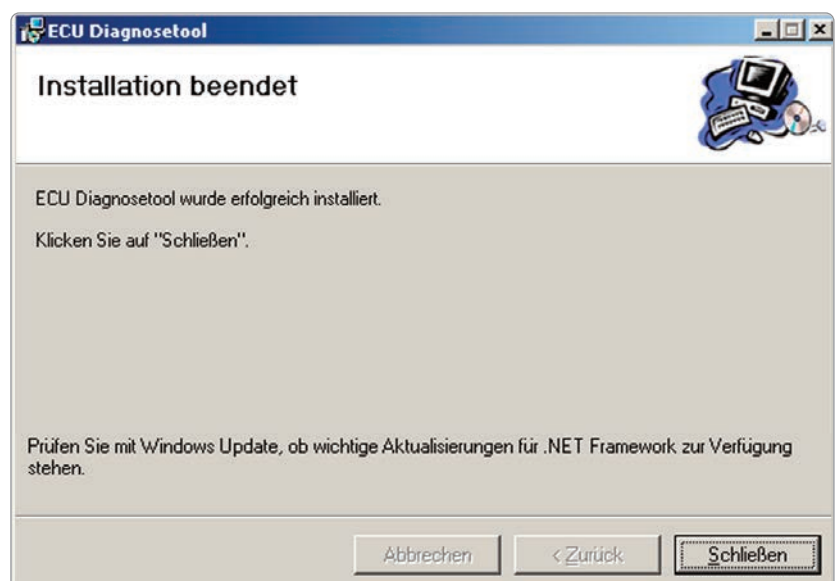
ECU Diagnosetool

Installation beendet

ECU Diagnosetool wurde erfolgreich installiert.

Klicken Sie auf "Schließen".

Prüfen Sie mit Windows Update, ob wichtige Aktualisierungen für .NET Framework zur Verfügung stehen.

Abbrechen

< Zurück

Schließen